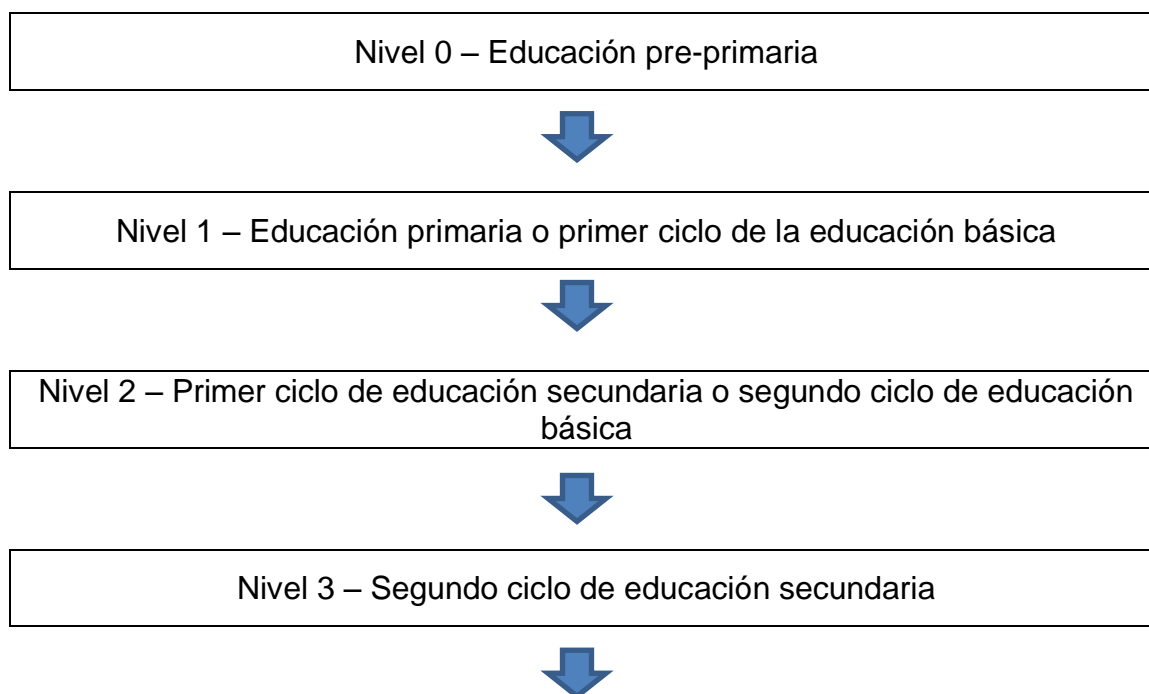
Nivel 0 – Educación pre-primaria

Nivel 1 – Educación primaria o primer ciclo de la educación básica

Nivel 2 – Primer ciclo de educación secundaria o segundo ciclo de educación básica

Nivel 3 – Segundo ciclo de educación secundaria